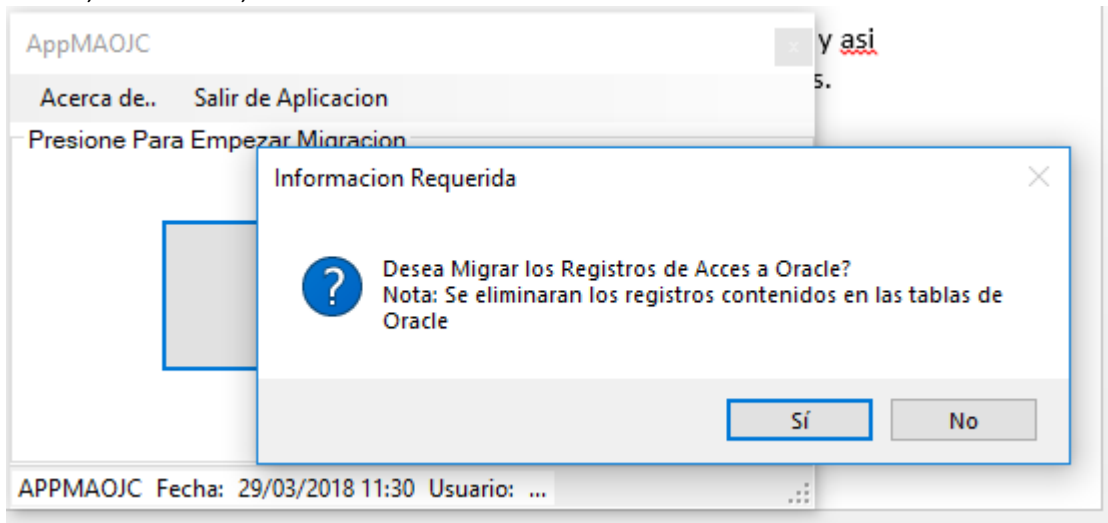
AppMAOJC

Acerca de.. Salir de Aplicacion

Presione Para Empezar Migracion

y asi
s.

Informacion Requerida

Desea Migrar los Registros de Acces a Oracle?
Nota: Se eliminaran los registros contenidos en las tablas de Oracle

Sí No

APPMAOJC Fecha: 29/03/2018 11:30 Usuario: ...